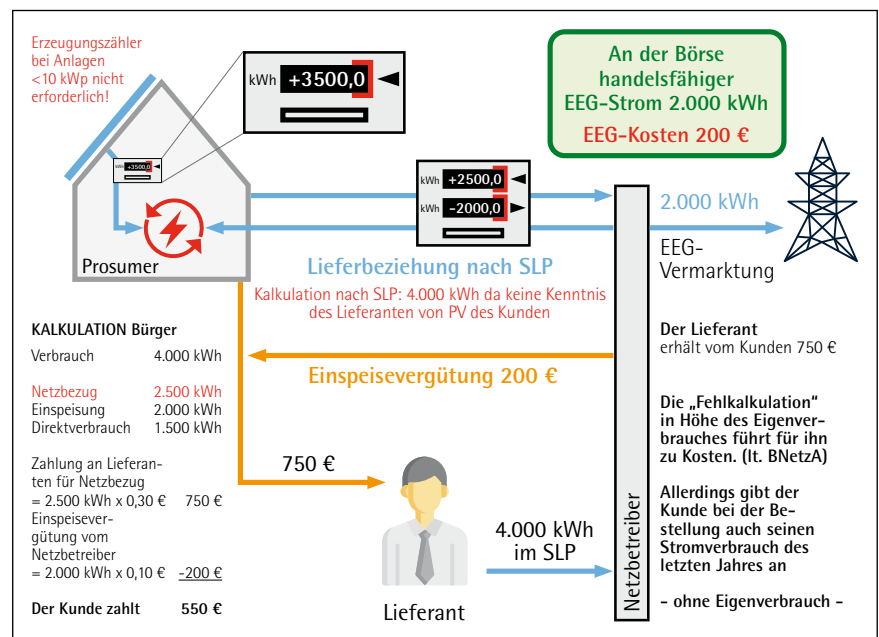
Erzeugungszähler bei Anlagen <10 kWp nicht erforderlich!

kWh +3500,0

An der Börse handelsfähiger EEG-Strom 2.000 kWh

EEG-Kosten 200 €

kWh +2500,0

kWh -2000,0

2.000 kWh

EEG-Vermarktung

Prosumer

Lieferbeziehung nach SLP

Kalkulation nach SLP: 4.000 kWh da keine Kenntnis des Lieferanten von PV des Kunden

KALKULATION Bürger

| | |
|---|---|
| Verbrauch | 4.000 kWh |
| Netzbezug | 2.500 kWh |
| Einspeisung | 2.000 kWh |
| Direktverbrauch | 1.500 kWh |

Zahlung an Lieferanten für Netzbezug = 2.500 kWh x 0,30 € 750 €

Einspeisevergütung vom Netzbetreiber = 2.000 kWh x 0,10 € -200 €

Der Kunde zahlt 550 €

Einspeisevergütung 200 €

750 €

4.000 kWh im SLP

Lieferant

Netzbetreiber

Der Lieferant erhält vom Kunden 750 €

Die „Fehlkalkulation" in Höhe des Eigenverbrauches führt für ihn zu Kosten. (lt. BNetzA)

Allerdings gibt der Kunde bei der Bestellung auch seinen Stromverbrauch des letzten Jahres an

- ohne Eigenverbrauch -